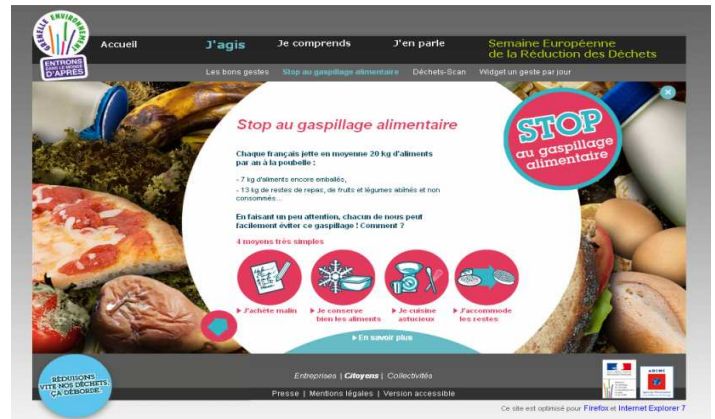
GRENELLE ENVIRONNEMENT

ENTRONS DANS LE MONDE D'APRÈS

Accueil J'agis Je comprends J'en parle Semaine Européenne de la Réduction des Déchets

Les bons gestes Stop au gaspillage alimentaire Déchets-Scan Widget un geste par jour

Stop au gaspillage alimentaire

STOP au gaspillage alimentaire

Chaque français jette en moyenne 20 kg d'aliments par an à la poubelle :

- 7 kg d'aliments encore emballés,

- 13 kg de restes de repas, de fruits et légumes abîmés et non consommés...

En faisant un peu attention, chacun de nous peut facilement éviter ce gaspillage ! Comment ?

4 moyens très simples

▶ J'achète malin ▶ Je conserve bien les aliments ▶ Je cuisine astucieux ▶ J'accommode les restes

▶ En savoir plus

RÉDUISONS VITE NOS DÉCHETS, ÇA DÉBORDE.

Entreprises | Citoyens | Collectivités

Presse | Mentions légales | Version accessible

Ce site est optimisé pour Firefox et Internet Explorer 7